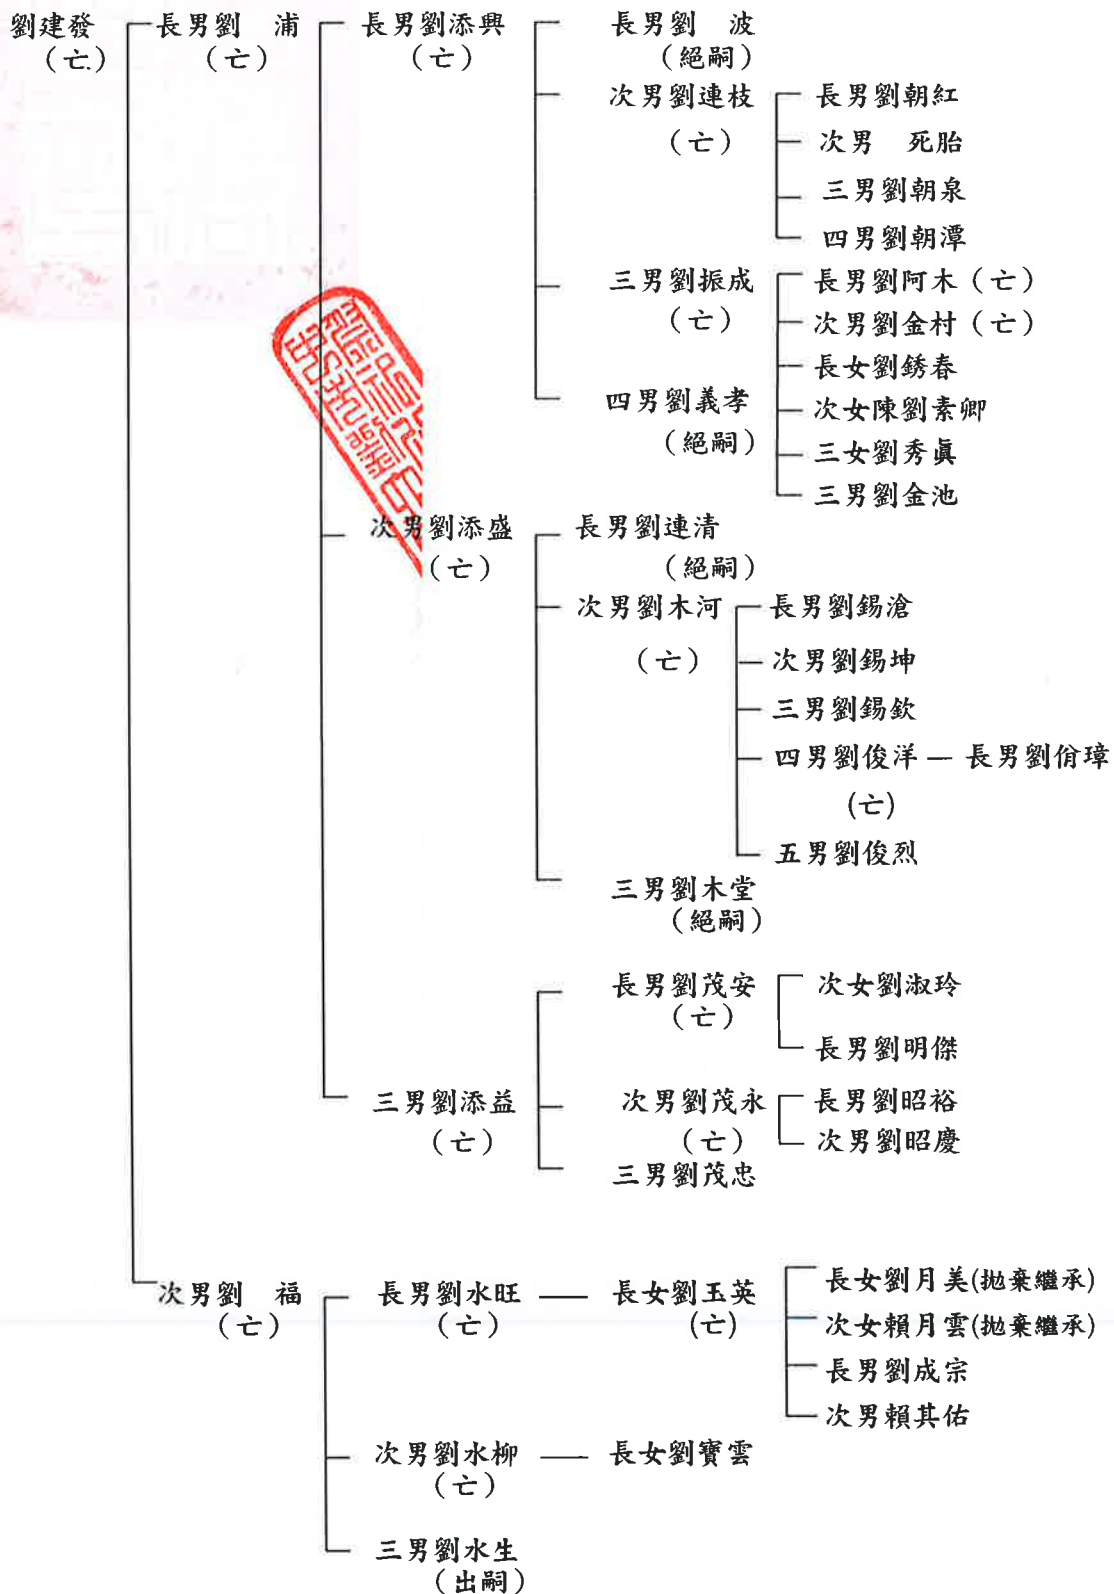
劉建發
（亡）

長男劉　浦
（亡）

長男劉添興
（亡）

長男劉　波
（絕嗣）

次男劉連枝
（亡）

長男劉朝紅
次男　死胎
三男劉朝泉
四男劉朝潭

三男劉振成
（亡）

長男劉阿木（亡）
次男劉金村（亡）
長女劉銹春
次女陳劉素卿
三女劉秀眞
三男劉金池

四男劉義孝
（絕嗣）

次男劉添盛
（亡）

長男劉連清
（絕嗣）

次男劉木河
（亡）

長男劉錫滄
次男劉錫坤
三男劉錫欽
四男劉俊洋 — 長男劉佾璋
（亡）
五男劉俊烈

三男劉木堂
（絕嗣）

三男劉添益
（亡）

長男劉茂安
（亡）

次女劉淑玲
長男劉明傑

次男劉茂永
（亡）

長男劉昭裕
次男劉昭慶

三男劉茂忠

次男劉　福
（亡）

長男劉水旺
（亡）
— 長女劉玉英
（亡）

長女劉月美(拋棄繼承)
次女賴月雲(拋棄繼承)
長男劉成宗
次男賴其佑

次男劉水柳
（亡）
— 長女劉寶雲

三男劉水生
（出嗣）